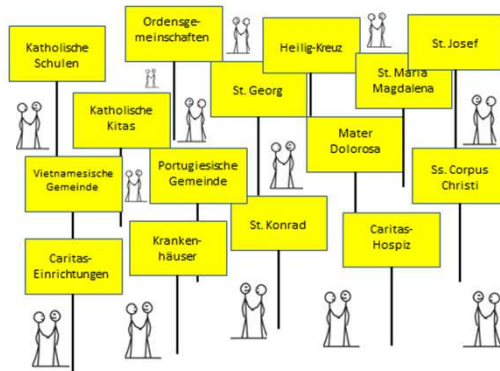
Katholische Schulen

Ordensgemeinschaften

Heilig-Kreuz

St. Josef

St. Maria Magdalena

St. Georg

Katholische Kitas

Mater Dolorosa

Vietnamesische Gemeinde

Portugiesische Gemeinde

Ss. Corpus Christi

St. Konrad

Caritas-Einrichtungen

Krankenhäuser

Caritas-Hospiz